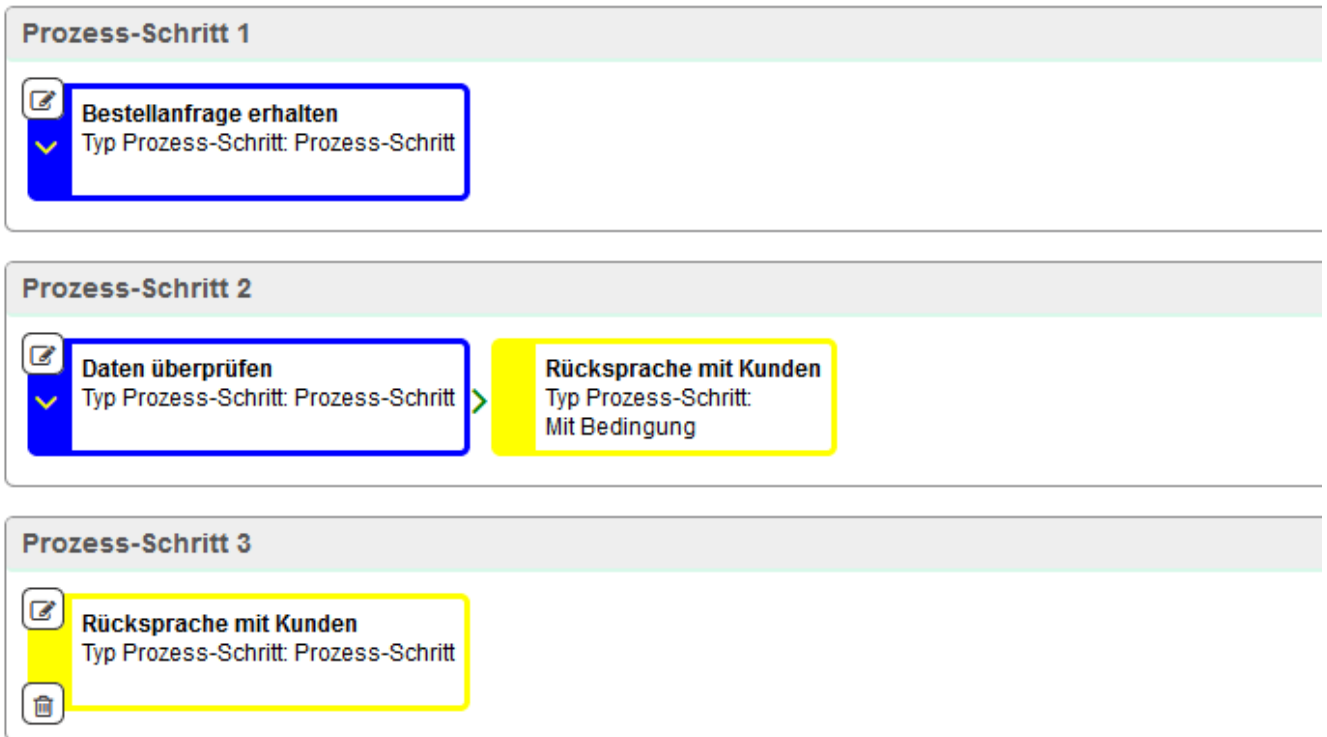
Prozess-Schritt 1

Bestellanfrage erhalten
Typ Prozess-Schritt: Prozess-Schritt

Prozess-Schritt 2

Daten überprüfen
Typ Prozess-Schritt: Prozess-Schritt

Rücksprache mit Kunden
Typ Prozess-Schritt:
Mit Bedingung

Prozess-Schritt 3

Rücksprache mit Kunden
Typ Prozess-Schritt: Prozess-Schritt